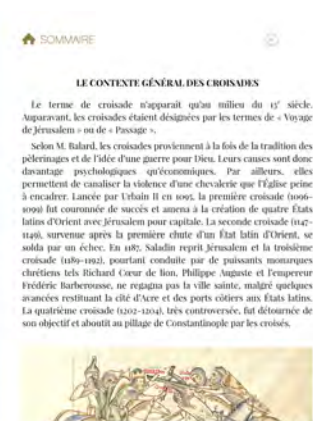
SOMMAIRE

LE CONTEXTE GÉNÉRAL DES CROISADES

Le terme de croisade n'apparaît qu'au milieu du 13$^e$ siècle. Auparavant, les croisades étaient désignées par les termes de « Voyage de Jérusalem » ou de « Passage ».

Selon M. Balard, les croisades proviennent à la fois de la tradition des pèlerinages et de l'idée d'une guerre pour Dieu. Leurs causes sont donc davantage psychologiques qu'économiques. Par ailleurs, elles permettent de canaliser la violence d'une chevalerie que l'Église peine à encadrer. Lancée par Urbain II en 1095, la première croisade (1096-1099) fut couronnée de succès et amena à la création de quatre États latins d'Orient avec Jérusalem pour capitale. La seconde croisade (1147-1149), survenue après la première chute d'un État latin d'Orient, se solda par un échec. En 1187, Saladin reprit Jérusalem et la troisième croisade (1189-1192), pourtant conduite par de puissants monarques chrétiens tels Richard Cœur de lion, Philippe Auguste et l'empereur Frédéric Barberousse, ne regagna pas la ville sainte, malgré quelques avancées restituant la cité d'Acre et des ports côtiers aux États latins. La quatrième croisade (1202-1204), très controversée, fut détournée de son objectif et aboutit au pillage de Constantinople par les croisés.